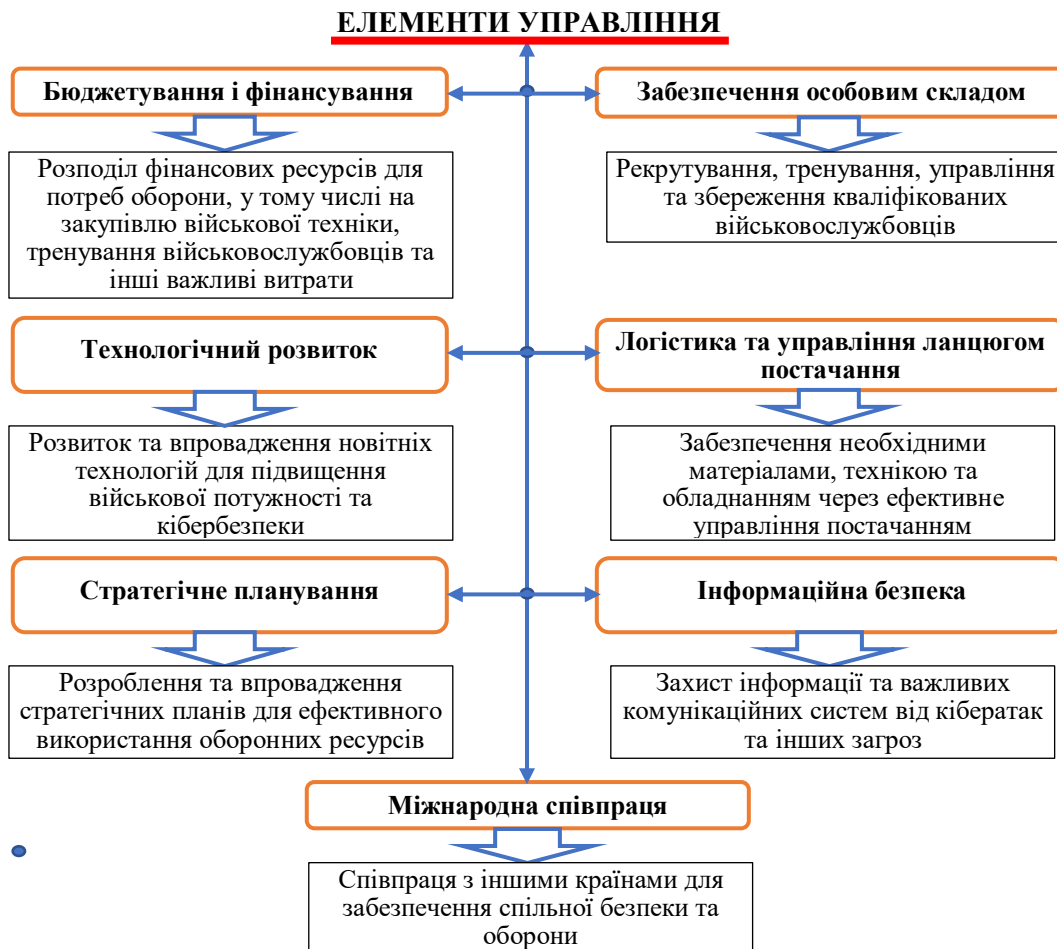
ЕЛЕМЕНТИ УПРАВЛІННЯ

Бюджетування і фінансування

Розподіл фінансових ресурсів для потреб оборони, у тому числі на закупівлю військової техніки, тренування військовослужбовців та інші важливі витрати

Забезпечення особовим складом

Рекрутування, тренування, управління та збереження кваліфікованих військовослужбовців

Технологічний розвиток

Розвиток та впровадження новітніх технологій для підвищення військової потужності та кібербезпеки

Логістика та управління ланцюгом постачання

Забезпечення необхідними матеріалами, технікою та обладнанням через ефективне управління постачанням

Стратегічне планування

Розроблення та впровадження стратегічних планів для ефективного використання оборонних ресурсів

Інформаційна безпека

Захист інформації та важливих комунікаційних систем від кібератак та інших загроз

Міжнародна співпраця

Співпраця з іншими країнами для забезпечення спільної безпеки та оборони